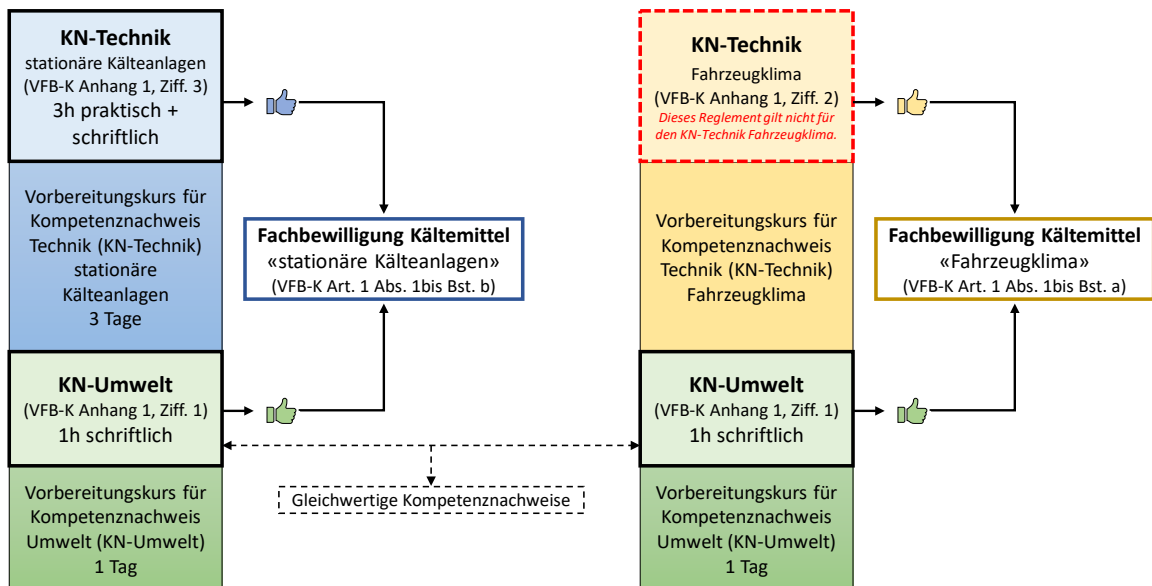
**KN-Technik**
stationäre Kälteanlagen
(VFB-K Anhang 1, Ziff. 3)
3h praktisch + schriftlich

Vorbereitungskurs für Kompetenznachweis Technik (KN-Technik) stationäre Kälteanlagen
3 Tage

**Fachbewilligung Kältemittel**
«stationäre Kälteanlagen»
(VFB-K Art. 1 Abs. 1bis Bst. b)

**KN-Umwelt**
(VFB-K Anhang 1, Ziff. 1)
1h schriftlich

Vorbereitungskurs für Kompetenznachweis Umwelt (KN-Umwelt)
1 Tag

Gleichwertige Kompetenznachweise

**KN-Technik**
Fahrzeugklima
(VFB-K Anhang 1, Ziff. 2)
Dieses Reglement gilt nicht für den KN-Technik Fahrzeugklima.

Vorbereitungskurs für Kompetenznachweis Technik (KN-Technik) Fahrzeugklima

**Fachbewilligung Kältemittel**
«Fahrzeugklima»
(VFB-K Art. 1 Abs. 1bis Bst. a)

**KN-Umwelt**
(VFB-K Anhang 1, Ziff. 1)
1h schriftlich

Vorbereitungskurs für Kompetenznachweis Umwelt (KN-Umwelt)
1 Tag